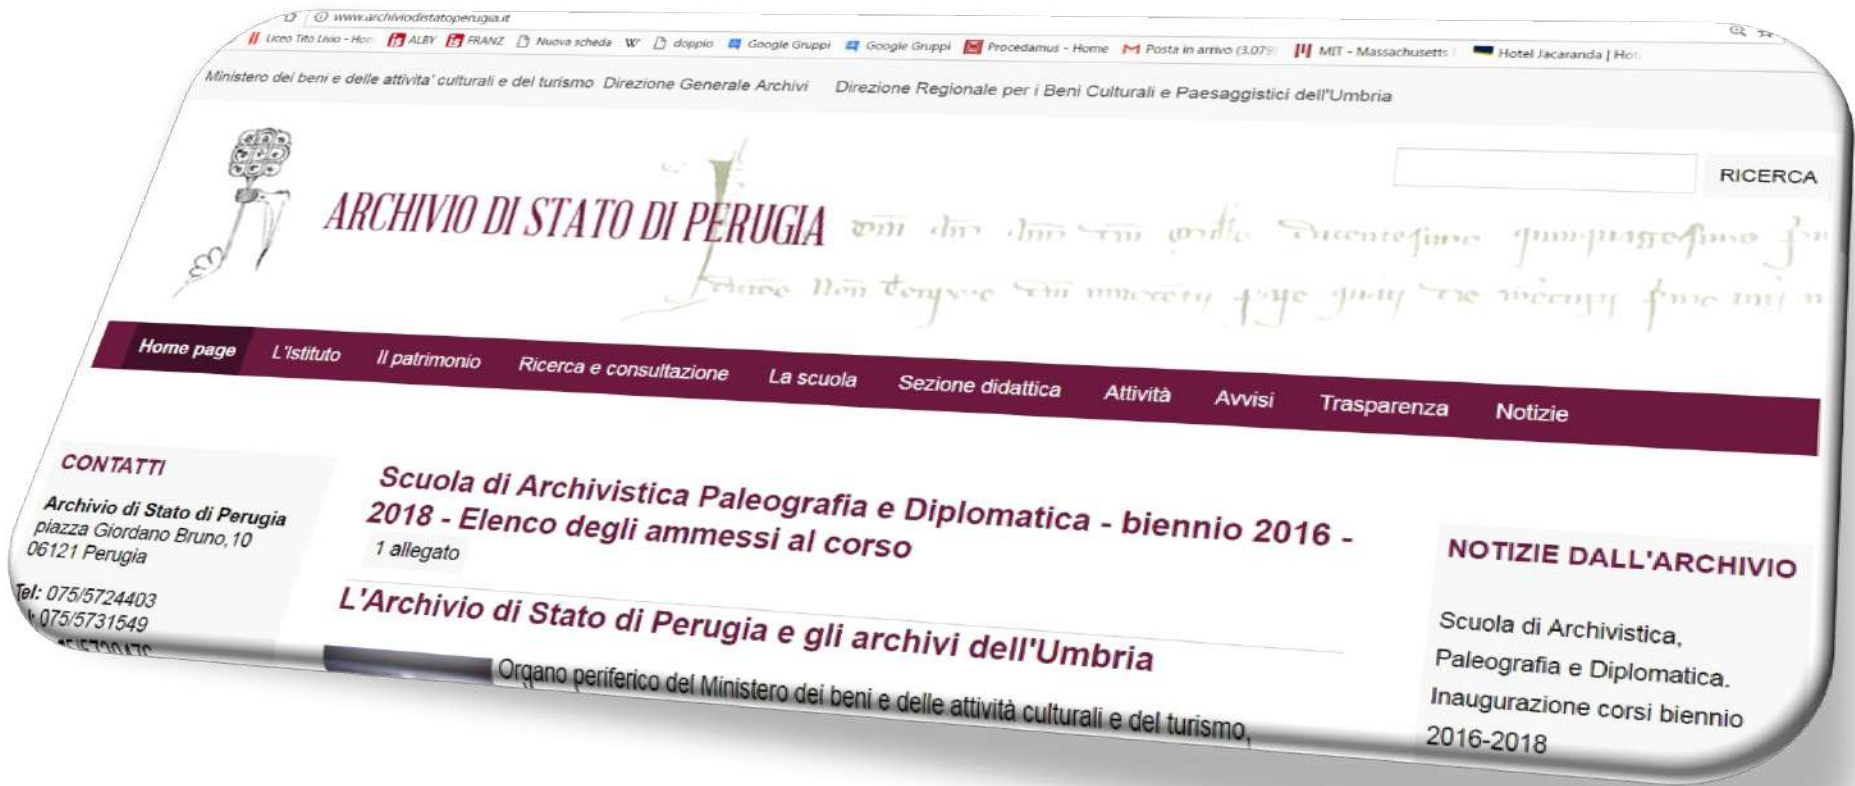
www.archiviodistatoperugia.it

Liceo Tito Livio - Hom ALBY FRANZ Nuova scheda doppio Google Gruppi Google Gruppi Procedamus - Home Posta in arrivo (3.079 MIT - Massachusetts Hotel Jacaranda | Hot

Ministero dei beni e delle attivita' culturali e del turismo Direzione Generale Archivi Direzione Regionale per i Beni Culturali e Paesaggistici dell'Umbria

ARCHIVIO DI STATO DI PERUGIA

RICERCA

Home page L'Istituto Il patrimonio Ricerca e consultazione La scuola Sezione didattica Attività Avvisi Trasparenza Notizie

CONTATTI

Archivio di Stato di Perugia
piazza Giordano Bruno,10
06121 Perugia

Tel: 075/5724403
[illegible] 075/5731549
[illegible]

Scuola di Archivistica Paleografia e Diplomatica - biennio 2016 - 2018 - Elenco degli ammessi al corso

1 allegato

L'Archivio di Stato di Perugia e gli archivi dell'Umbria

Organo periferico del Ministero dei beni e delle attività culturali e del turismo,

NOTIZIE DALL'ARCHIVIO

Scuola di Archivistica, Paleografia e Diplomatica. Inaugurazione corsi biennio 2016-2018